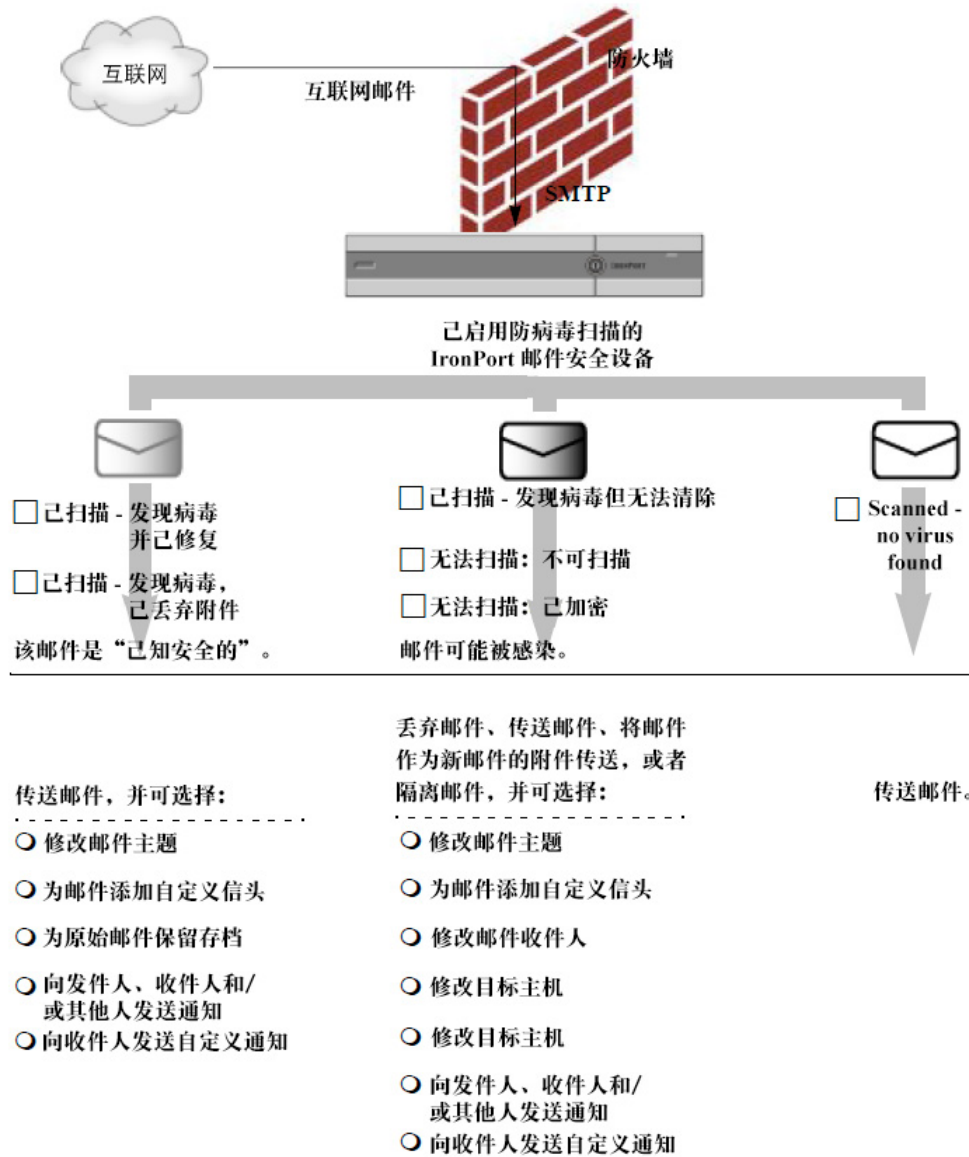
互联网

互联网邮件

防火墙

SMTP

IRONPORT

己启用防病毒扫描的
IronPort 邮件安全设备

☐ 己扫描 - 发现病毒并己修复

☐ 己扫描 - 发现病毒，己丢弃附件

该邮件是“己知安全的”。

☐ 己扫描 - 发现病毒但无法清除

☐ 无法扫描：不可扫描

☐ 无法扫描：己加密

邮件可能被感染。

☐ Scanned - no virus found

传送邮件，并可选择：

❍ 修改邮件主题

❍ 为邮件添加自定义信头

❍ 为原始邮件保留存档

❍ 向发件人、收件人和/或其他人发送通知

❍ 向收件人发送自定义通知

丢弃邮件、传送邮件、将邮件作为新邮件的附件传送，或者隔离邮件，并可选择：

❍ 修改邮件主题

❍ 为邮件添加自定义信头

❍ 修改邮件收件人

❍ 修改目标主机

❍ 修改目标主机

❍ 向发件人、收件人和/或其他人发送通知

❍ 向收件人发送自定义通知

传送邮件。